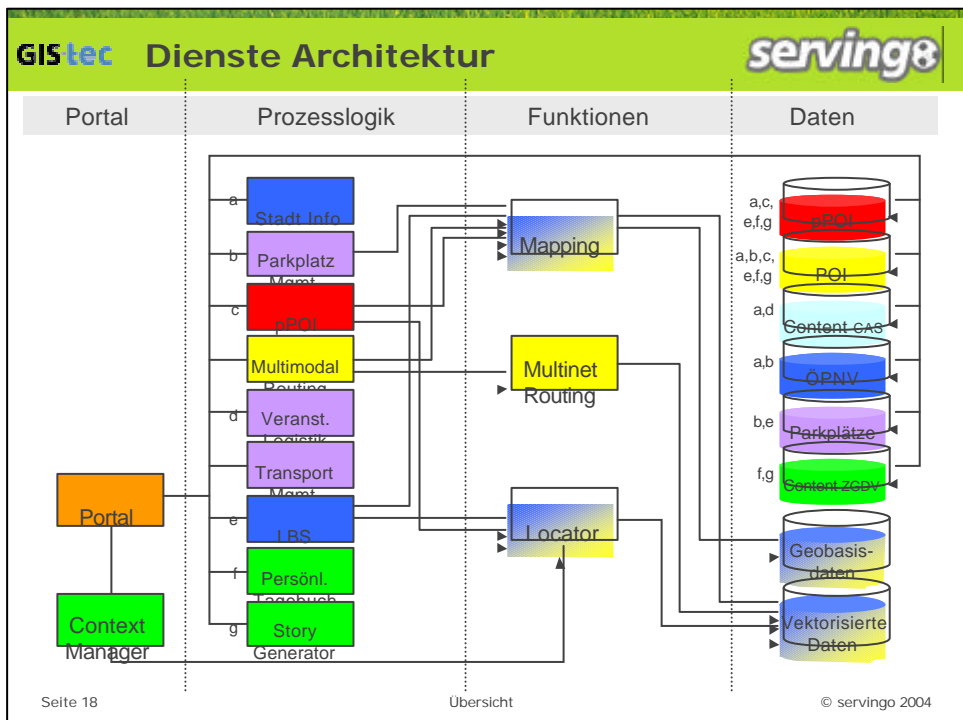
GIStec Dienste Architektur

servingo

Portal

Prozesslogik

Funktionen

Daten

a Stadt Info

b Parkplatz Mgmt.

c pPOI

Multimodal Routing

d Veranst. Logistik

Transport Mgmt.

e LBS

f Persönl. Tagebuch

g Story Generator

Portal

Context Manager

Mapping

Multinet Routing

Locator

a,c, e,f,g pPOI

a,b,c, e,f,g POI

a,d Content CAS

a,b ÖPNV

b,e Parkplätze

f,g Content ZGDV

Geobasisdaten

Vektorisierte Daten

Seite 18

Übersicht

© servingo 2004